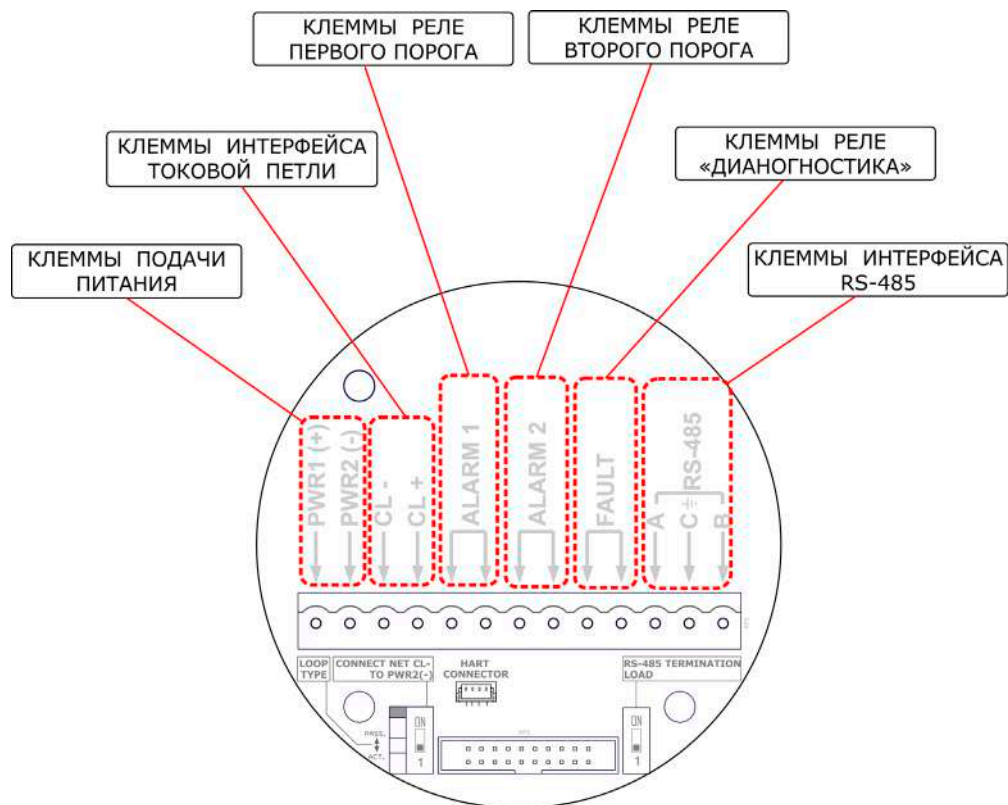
КЛЕММЫ РЕЛЕ ПЕРВОГО ПОРОГА

КЛЕММЫ РЕЛЕ ВТОРОГО ПОРОГА

КЛЕММЫ ИНТЕРФЕЙСА ТОКОВОЙ ПЕТЛИ

КЛЕММЫ РЕЛЕ «ДИАНОГНОСТИКА»

КЛЕММЫ ПОДАЧИ ПИТАНИЯ

КЛЕММЫ ИНТЕРФЕЙСА RS-485

PWR1 (+)
PWR2 (-)
CL -
CL +
ALARM 1
ALARM 2
FAULT
A
C
B
RS-485

LOOP TYPE
CONNECT NET CL- TO PWR2(-)
HART CONNECTOR
RS-485 TERMINATION LOAD
PASS.
ACT.
ON
1
ON
1